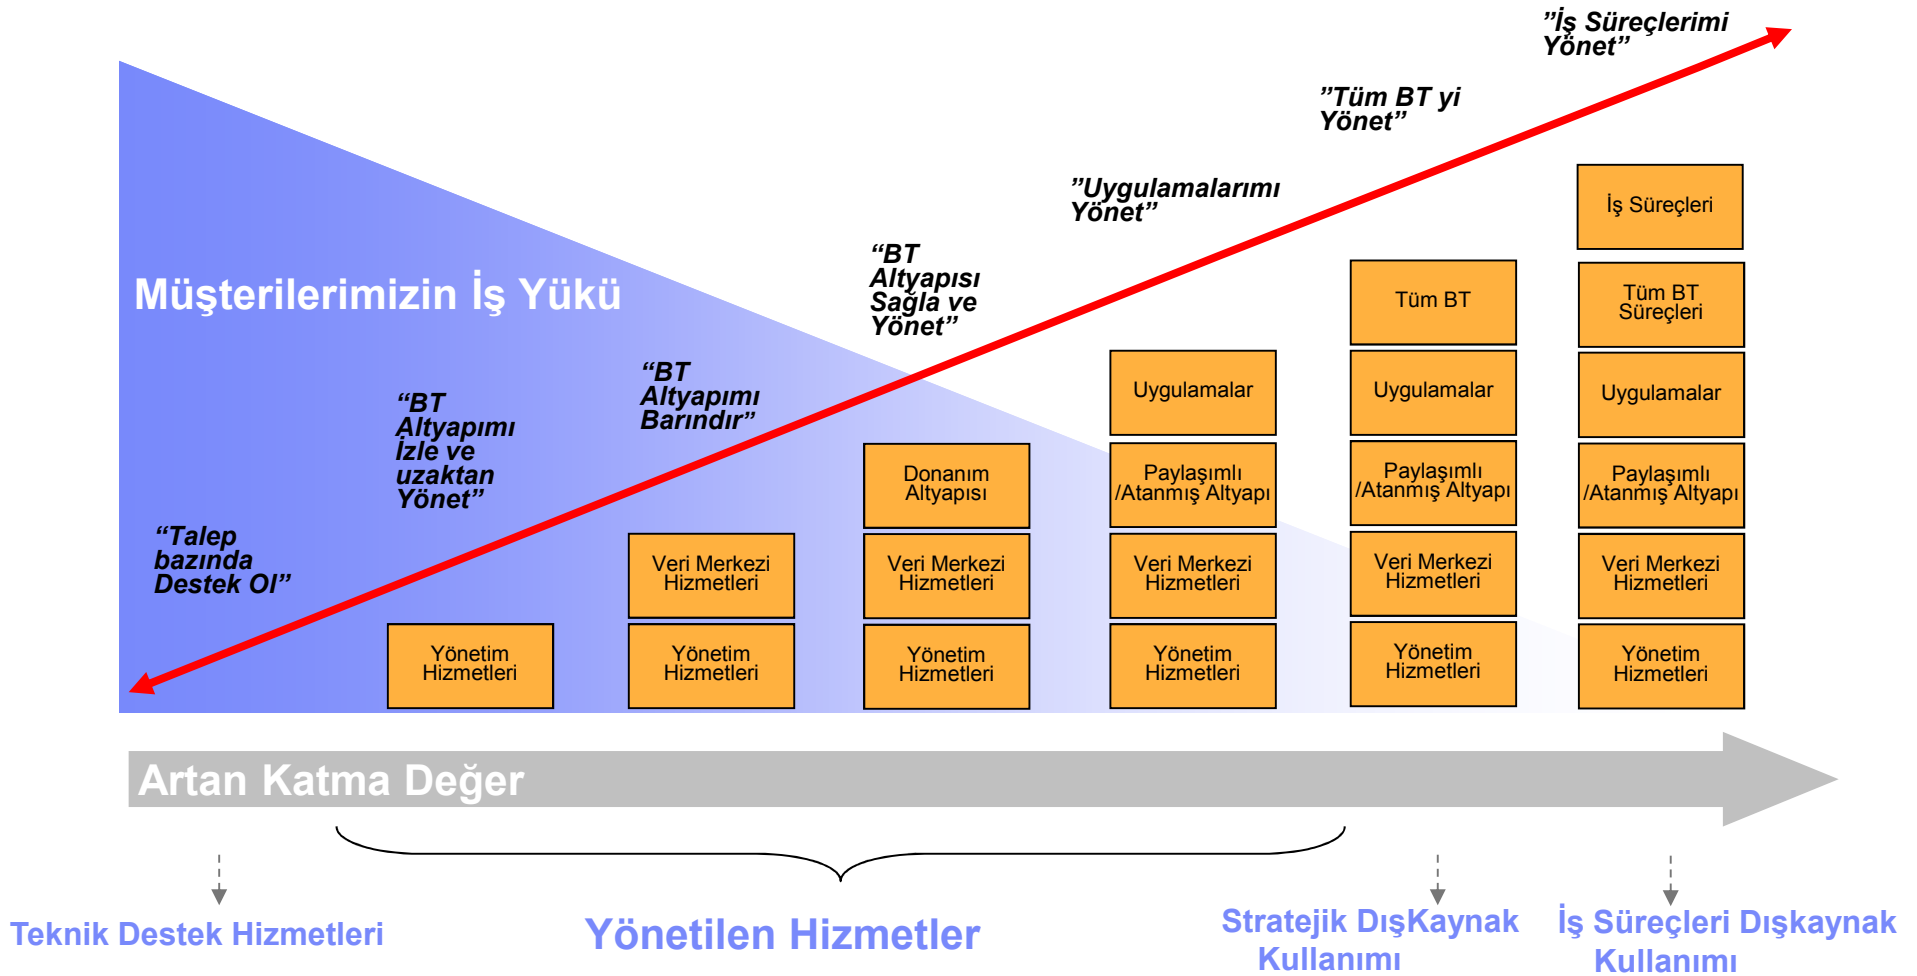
”İş Süreçlerimi Yönet”

”Tüm BT yi Yönet”

”Uygulamalarımı Yönet”

“BT Altyapısı Sağla ve Yönet”

Müşterilerimizin İş Yükü

“BT Altyapımı Barındır”

“BT Altyapımı İzle ve uzaktan Yönet”

“Talep bazında Destek Ol”

İş Süreçleri

Tüm BT

Tüm BT Süreçleri

Uygulamalar

Uygulamalar

Uygulamalar

Donanım Altyapısı

Paylaşımlı /Atanmış Altyapı

Paylaşımlı /Atanmış Altyapı

Paylaşımlı /Atanmış Altyapı

Veri Merkezi Hizmetleri

Veri Merkezi Hizmetleri

Veri Merkezi Hizmetleri

Veri Merkezi Hizmetleri

Veri Merkezi Hizmetleri

Yönetim Hizmetleri

Yönetim Hizmetleri

Yönetim Hizmetleri

Yönetim Hizmetleri

Yönetim Hizmetleri

Yönetim Hizmetleri

Artan Katma Değer

Teknik Destek Hizmetleri

Yönetilen Hizmetler

Stratejik DışKaynak Kullanımı

İş Süreçleri Dışkaynak Kullanımı